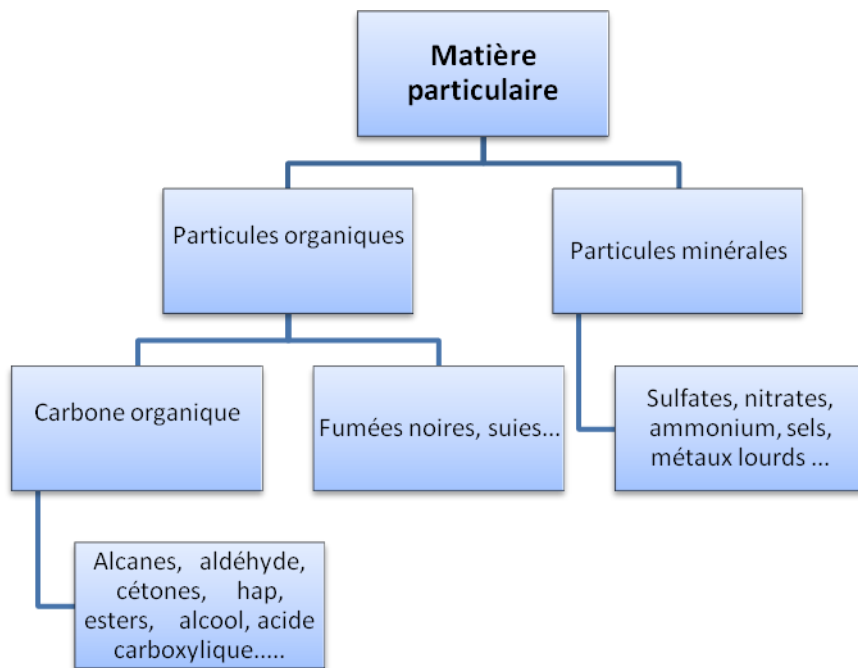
Matière particulaire

Particules organiques

Particules minérales

Carbone organique

Fumées noires, suies...

Sulfates, nitrates, ammonium, sels, métaux lourds ...

Alcanes, aldéhyde, cétones, hap, esters, alcool, acide carboxylique.....